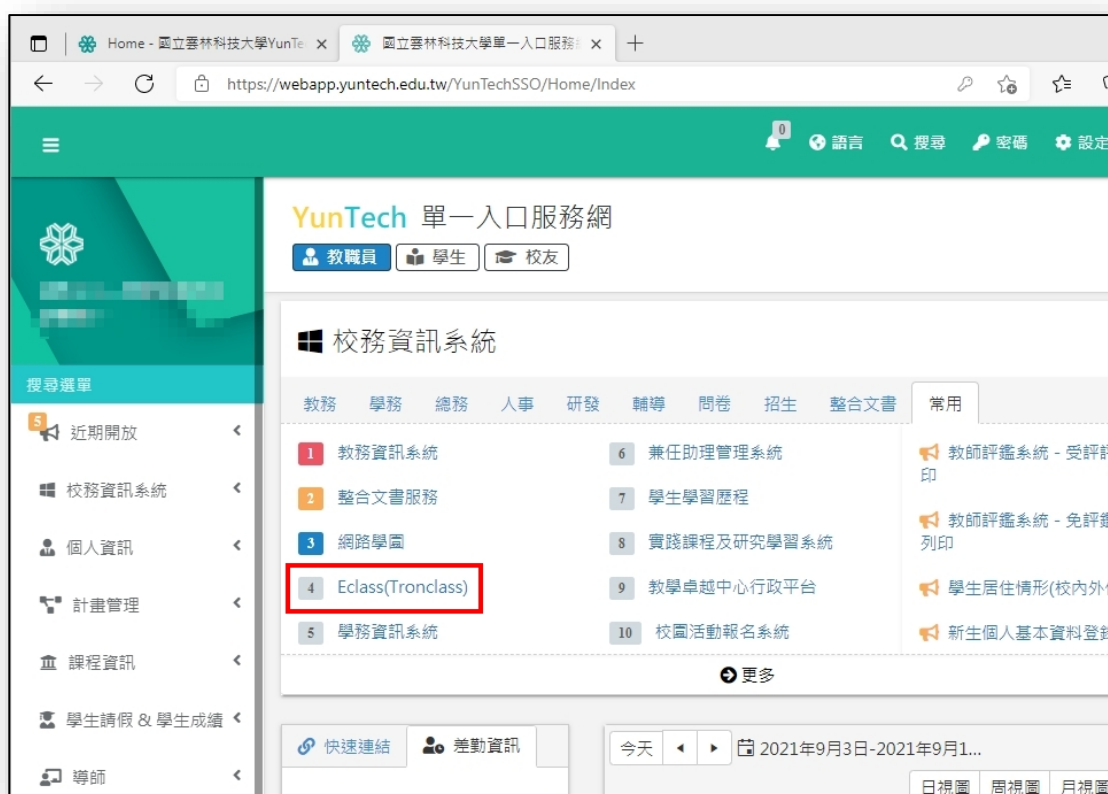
Home - 國立雲林科技大學YunTe ×
國立雲林科技大學單一入口服務 ×
+

https://webapp.yuntech.edu.tw/YunTechSSO/Home/Index

0
語言 搜尋 密碼 設定

YunTech 單一入口服務網
教職員 學生 校友

搜尋選單
5 近期開放
校務資訊系統
個人資訊
計畫管理
課程資訊
學生請假 & 學生成績
導師

校務資訊系統

教務 學務 總務 人事 研發 輔導 問卷 招生 整合文書 常用

1 教務資訊系統
2 整合文書服務
3 網路學園
4 Eclass(Tronclass)
5 學務資訊系統

6 兼任助理管理系統
7 學生學習歷程
8 實踐課程及研究學習系統
9 教學卓越中心行政平台
10 校園活動報名系統

教師評鑑系統 - 受評
印
教師評鑑系統 - 免評
列印
學生居住情形(校內外
新生個人基本資料登

更多

快速連結 差勤資訊

今天 2021年9月3日-2021年9月1...
日視圖 周視圖 月視圖